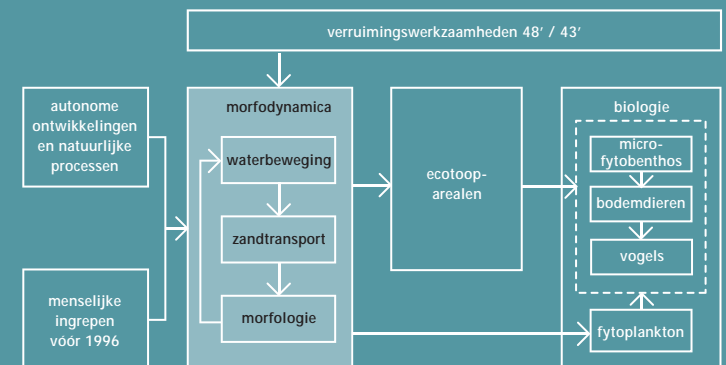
verruimingswerkzaamheden 48′ / 43′

autonome ontwikkelingen en natuurlijke processen

menselijke ingrepen vóór 1996

morfodynamica

waterbeweging

zandtransport

morfologie

ecotoop-arealen

biologie

micro-fytobenthos

bodemdieren

vogels

fytoplankton